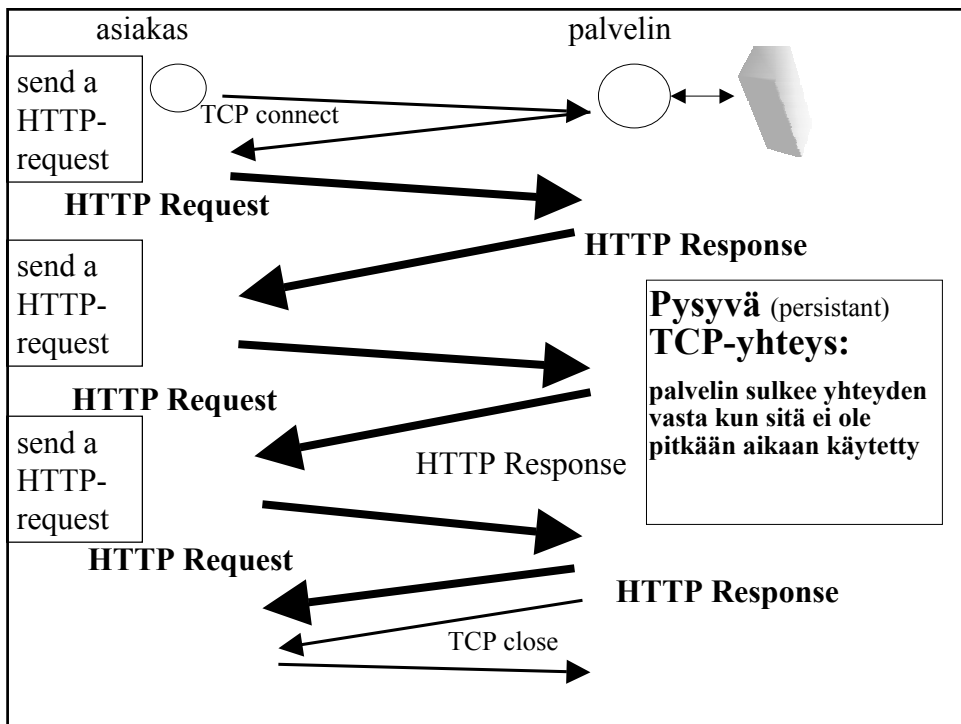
asiakas

palvelin

send a HTTP-request

TCP connect

HTTP Request

HTTP Response

send a HTTP-request

Pysyvä (persistant) TCP-yhteys:

palvelin sulkee yhteyden vasta kun sitä ei ole pitkään aikaan käytetty

HTTP Request

send a HTTP-request

HTTP Response

HTTP Request

HTTP Response

TCP close